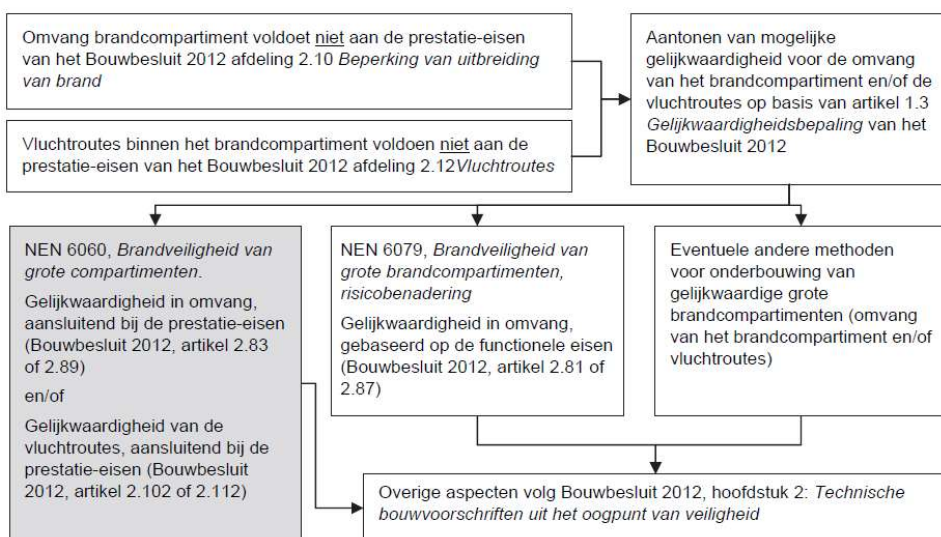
Omvang brandcompartiment voldoet niet aan de prestatie-eisen van het Bouwbesluit 2012 afdeling 2.10 *Beperking van uitbreiding van brand*

Vluchtroutes binnen het brandcompartiment voldoen niet aan de prestatie-eisen van het Bouwbesluit 2012 afdeling 2.12 *Vluchtroutes*

Aantonen van mogelijke gelijkwaardigheid voor de omvang van het brandcompartiment en/of de vluchtroutes op basis van artikel 1.3 *Gelijkwaardigheidsbepaling* van het Bouwbesluit 2012

NEN 6060, *Brandveiligheid van grote compartimenten.*

Gelijkwaardigheid in omvang, aansluitend bij de prestatie-eisen (Bouwbesluit 2012, artikel 2.83 of 2.89)

en/of

Gelijkwaardigheid van de vluchtroutes, aansluitend bij de prestatie-eisen (Bouwbesluit 2012, artikel 2.102 of 2.112)

NEN 6079, *Brandveiligheid van grote brandcompartimenten, risicobenadering*

Gelijkwaardigheid in omvang, gebaseerd op de functionele eisen (Bouwbesluit 2012, artikel 2.81 of 2.87)

Eventuele andere methoden voor onderbouwing van gelijkwaardige grote brandcompartimenten (omvang van het brandcompartiment en/of vluchtroutes)

Overige aspecten volg Bouwbesluit 2012, hoofdstuk 2: *Technische bouwvoorschriften uit het oogpunt van veiligheid*